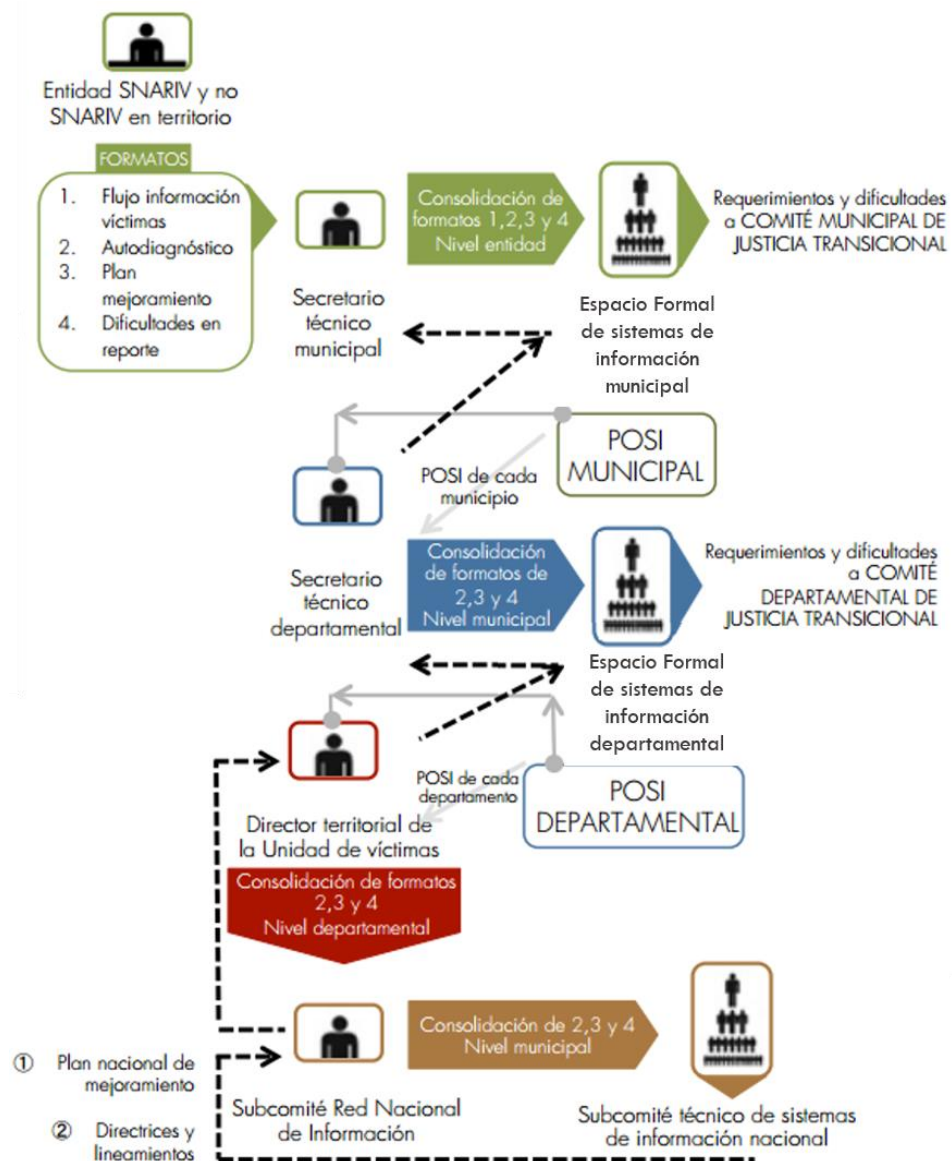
Entidad SNARIV y no SNARIV en territorio

FORMATOS

1. Flujo información víctimas
2. Autodiagnóstico
3. Plan mejoramiento
4. Dificultades en reporte

Secretario técnico municipal

Consolidación de formatos 1,2,3 y 4 Nivel entidad

Requerimientos y dificultades a COMITÉ MUNICIPAL DE JUSTICIA TRANSICIONAL

Espacio Formal de sistemas de información municipal

POSI MUNICIPAL

POSI de cada municipio

Secretario técnico departamental

Consolidación de formatos de 2,3 y 4 Nivel municipal

Requerimientos y dificultades a COMITÉ DEPARTAMENTAL DE JUSTICIA TRANSICIONAL

Espacio Formal de sistemas de información departamental

POSI de cada departamento

POSI DEPARTAMENTAL

Director territorial de la Unidad de víctimas

Consolidación de formatos 2,3 y 4 Nivel departamental

Consolidación de 2,3 y 4 Nivel municipal

① Plan nacional de mejoramiento

② Directrices y lineamientos

Subcomité Red Nacional de Información

Subcomité técnico de sistemas de información nacional